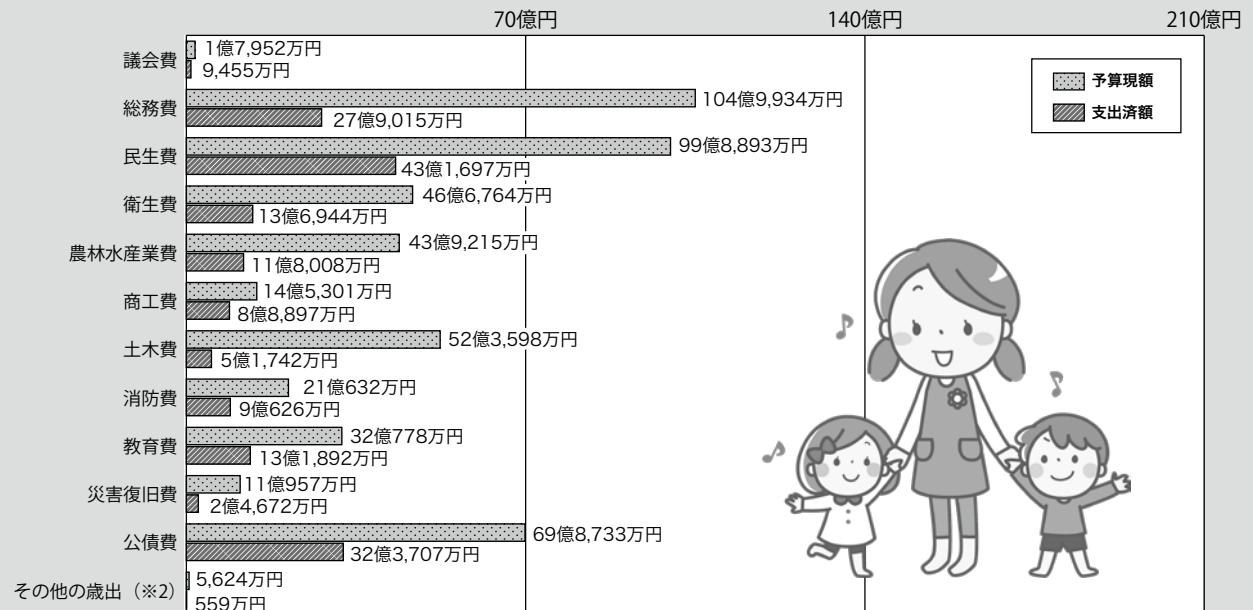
70億円
140億円
210億円

予算現額
支出済額

議会費
1億7,952万円
9,455万円

総務費
104億9,934万円
27億9,015万円

民生費
99億8,893万円
43億1,697万円

衛生費
46億6,764万円
13億6,944万円

農林水産業費
43億9,215万円
11億8,008万円

商工費
14億5,301万円
8億8,897万円

土木費
52億3,598万円
5億1,742万円

消防費
21億632万円
9億626万円

教育費
32億778万円
13億1,892万円

災害復旧費
11億957万円
2億4,672万円

公債費
69億8,733万円
32億3,707万円

その他の歳出（※2）
5,624万円
559万円